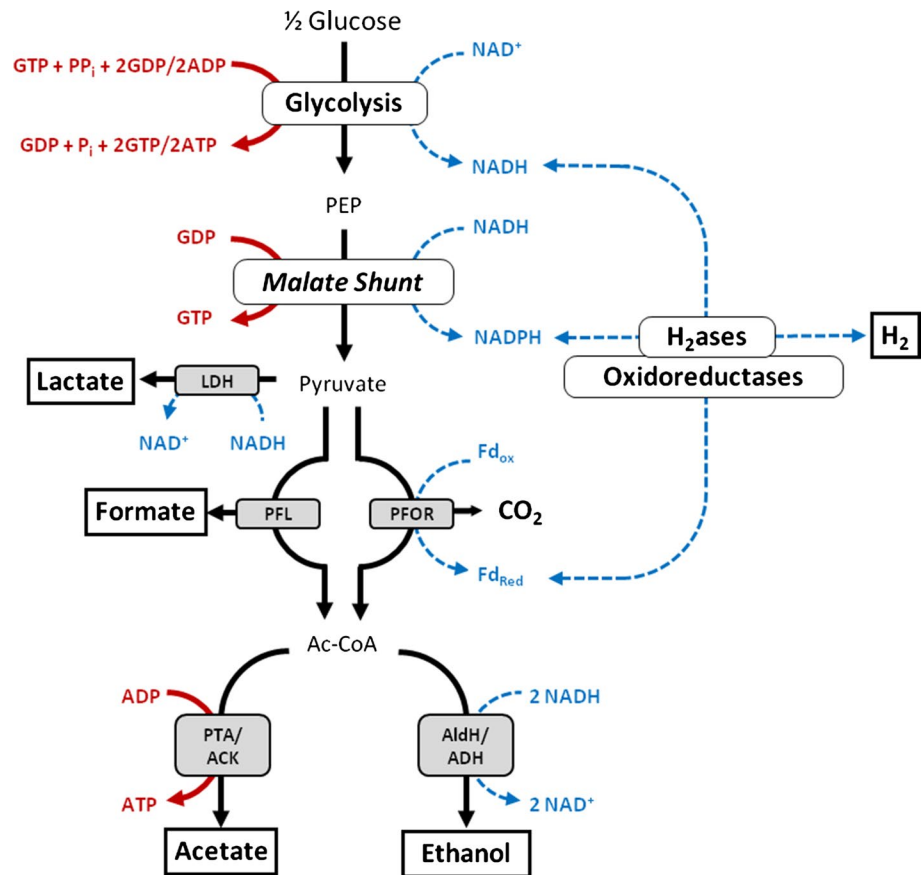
½ Glucose

GTP + PP$_i$ + 2GDP/2ADP

NAD$^+$

Glycolysis

GDP + P$_i$ + 2GTP/2ATP

NADH

PEP

GDP

NADH

Malate Shunt

GTP

NADPH

H$_2$ases

H$_2$

Oxidoreductases

Lactate

LDH

Pyruvate

NAD$^+$

NADH

Fd$_{ox}$

Formate

PFL

PFOR

$CO_2$

Fd$_{Red}$

Ac-CoA

ADP

2 NADH

PTA/ ACK

AldH/ ADH

ATP

2 NAD$^+$

Acetate

Ethanol